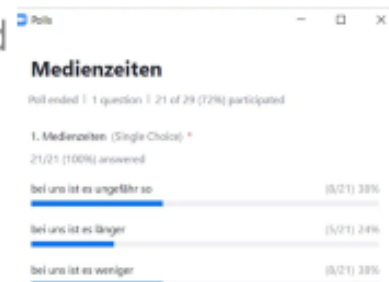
Polls

Medienzeiten

Poll ended | 1 question | 21 of 29 (72%) participated

1. Medienzeiten (Single Choice) *

21/21 (100%) answered

bei uns ist es ungefähr so (8/21) 38%

bei uns ist es länger (5/21) 24%

bei uns ist es weniger (8/21) 38%